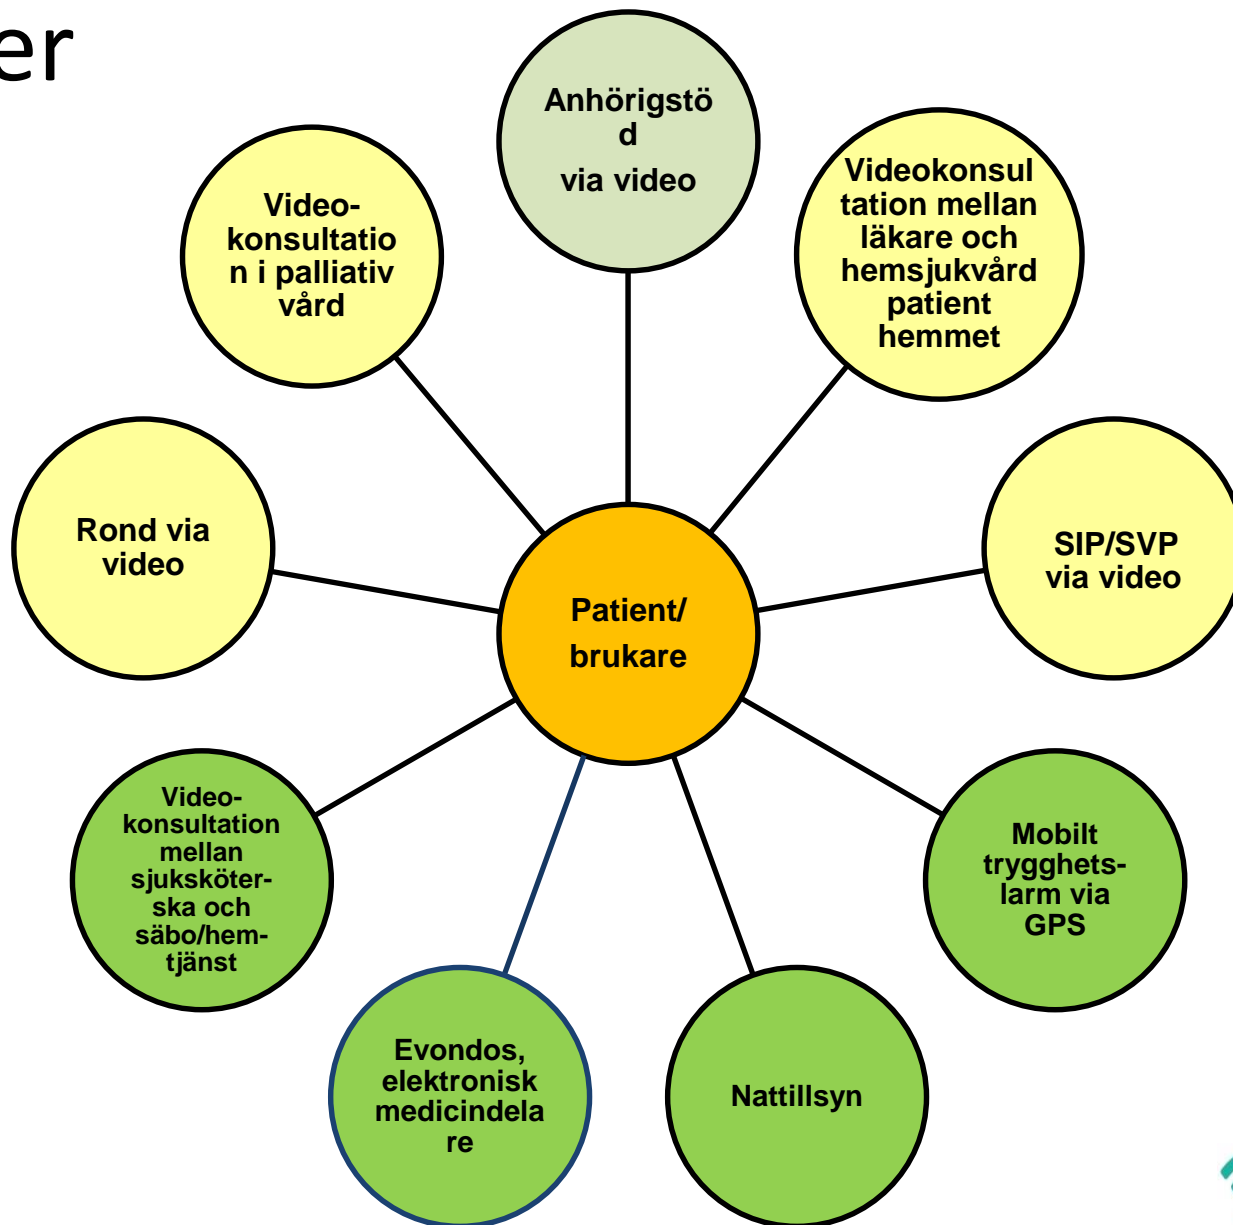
er

Anhörigstöd via video

Video-konsultation i palliativ vård

Videokonsultation mellan läkare och hemsjukvård patient hemmet

Rond via video

Patient/ brukare

SIP/SVP via video

Video-konsultation mellan sjuksköterska och säbo/hemtjänst

Mobilt trygghetslarm via GPS

Evondos, elektronisk medicindelare

Nattillsyn